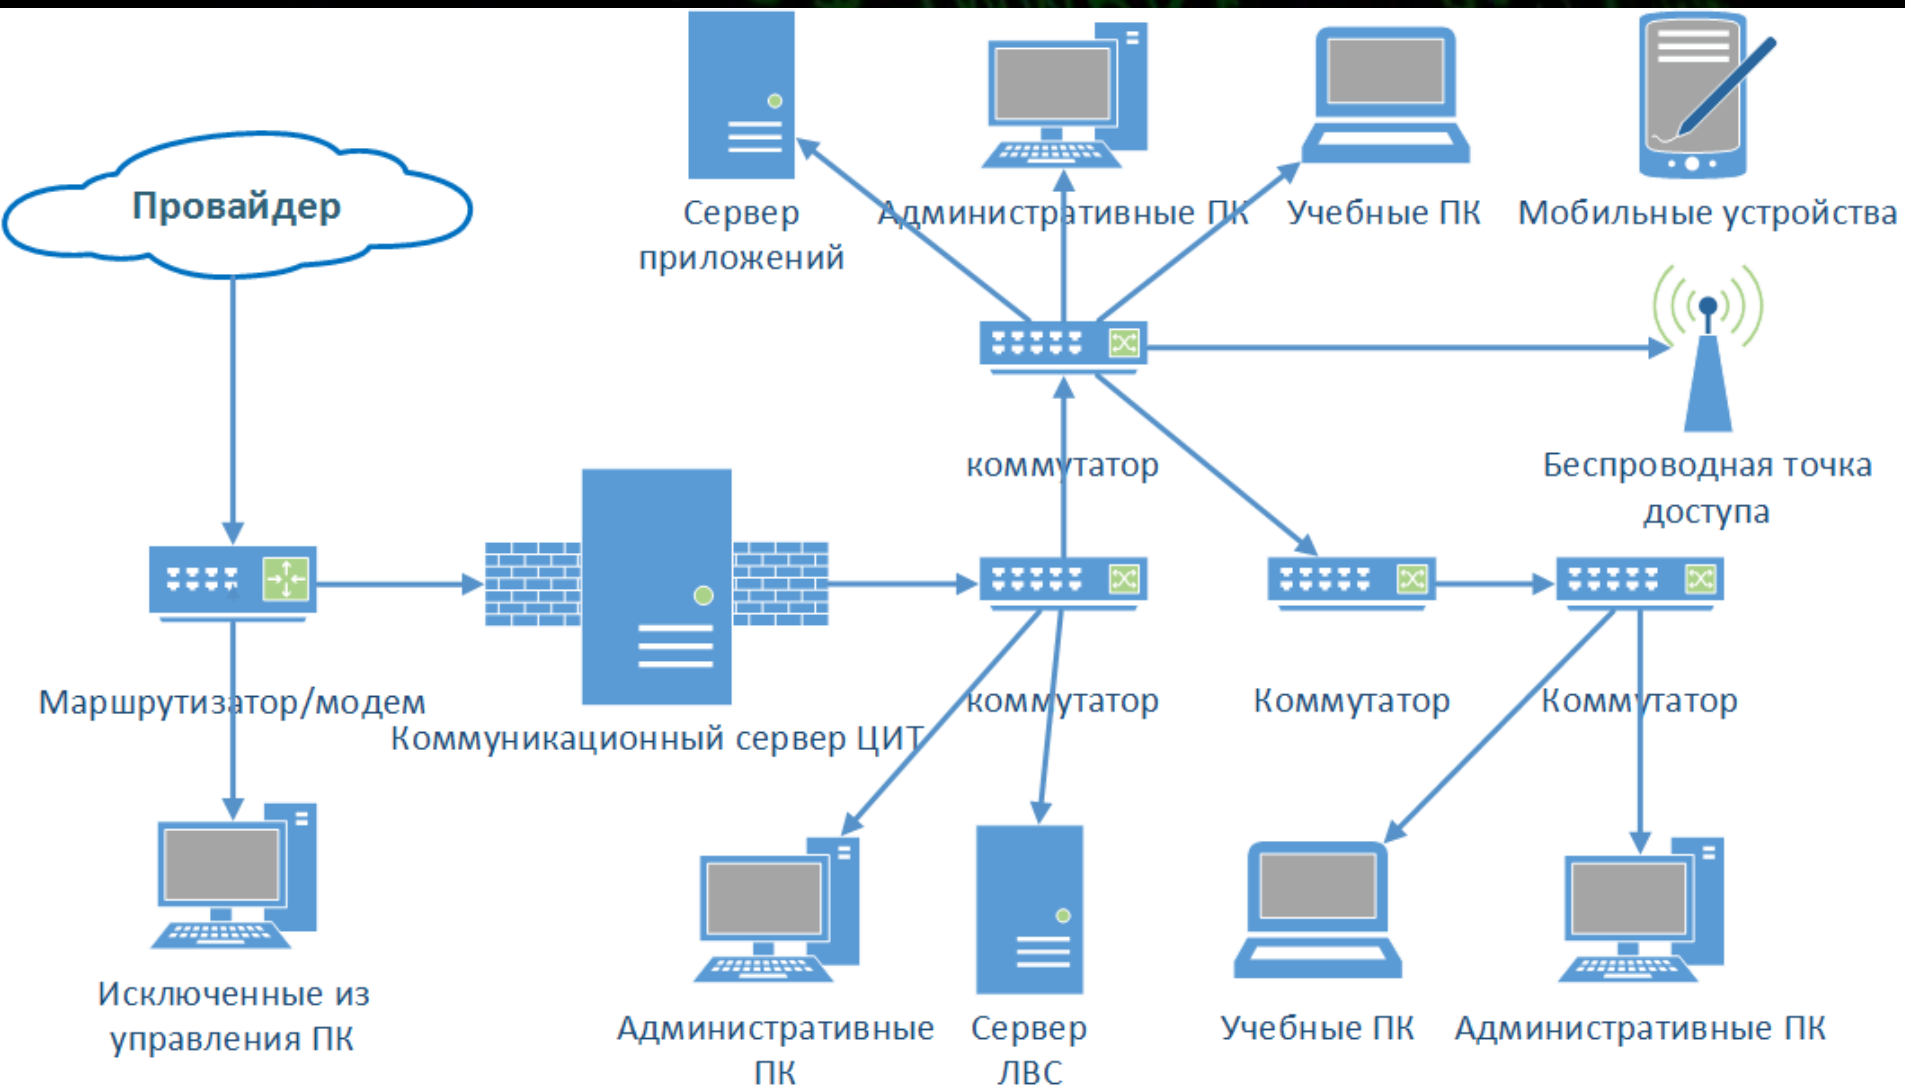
Провайдер

Сервер приложений

Административные ПК

Учебные ПК

Мобильные устройства

коммутатор

Беспроводная точка доступа

Маршрутизатор/модем

Коммуникационный сервер ЦИТ

коммутатор

Коммутатор

Коммутатор

Исключенные из управления ПК

Административные ПК

Сервер ЛВС

Учебные ПК

Административные ПК